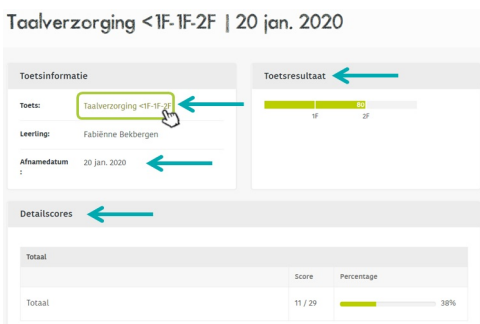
Taalverzorging <1F-1F-2F | 20 jan. 2020

Toetsinformatie

Toets: Taalverzorging <1F-1F-2F

Leerling: Fabiënne Bekbergen

Afnamedatum: 20 jan. 2020

Toetsresultaat

80

1F 2F

Detailscores

Totaal

| | Score | Percentage |
|---|---|---|
| Totaal | 11 / 29 | 38% |